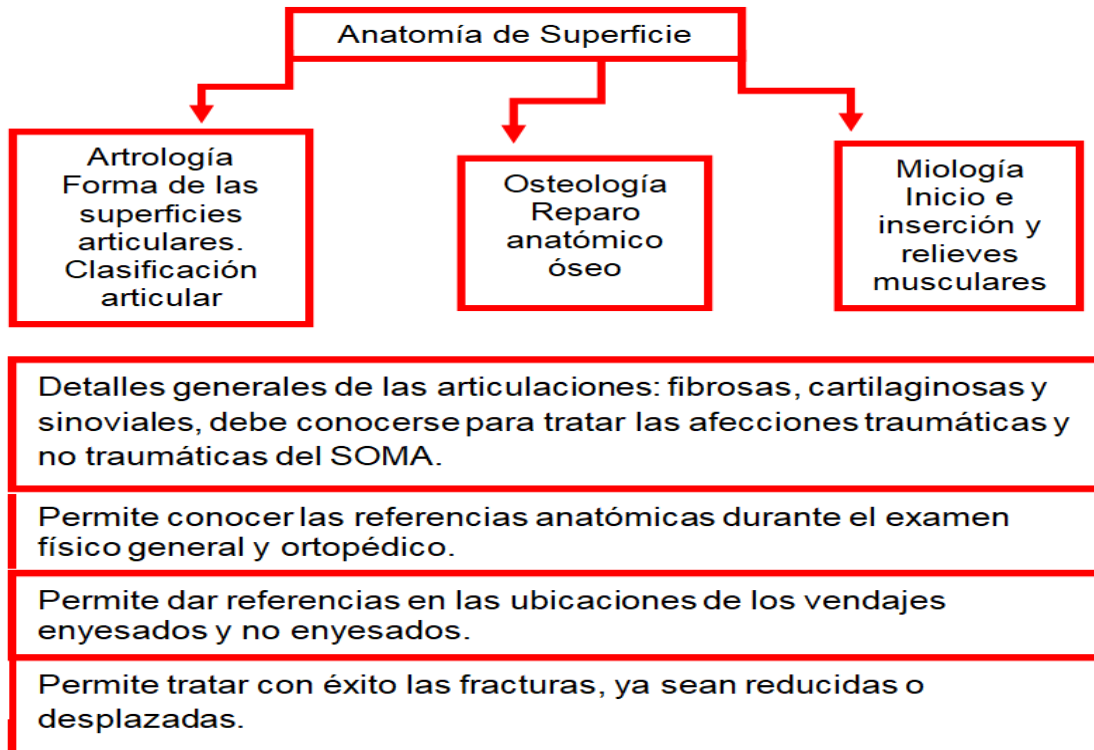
Anatomía de Superficie

Artrología Forma de las superficies articulares. Clasificación articular

Osteología Reparo anatómico óseo

Miología Inicio e inserción y relieves musculares

Detalles generales de las articulaciones: fibrosas, cartilaginosas y sinoviales, debe conocerse para tratar las afecciones traumáticas y no traumáticas del SOMA.

Permite conocer las referencias anatómicas durante el examen físico general y ortopédico.

Permite dar referencias en las ubicaciones de los vendajes enyesados y no enyesados.

Permite tratar con éxito las fracturas, ya sean reducidas o desplazadas.